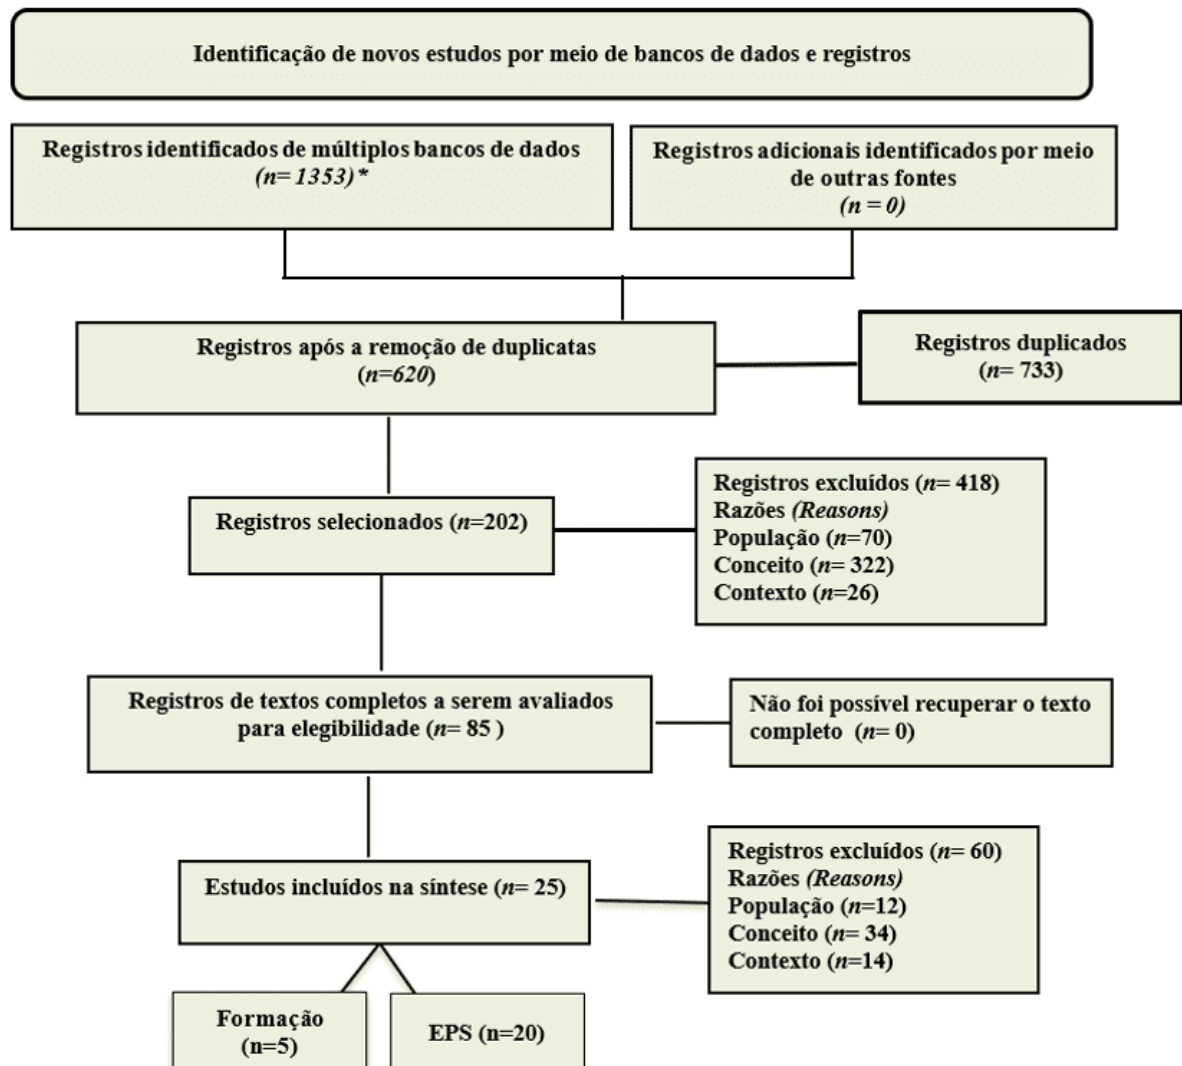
Identificação de novos estudos por meio de bancos de dados e registros

Registros identificados de múltiplos bancos de dados
(n= 1353)*

Registros adicionais identificados por meio de outras fontes
(n = 0)

Registros após a remoção de duplicatas
(n=620)

Registros duplicados
(n= 733)

Registros selecionados (n=202)

Registros excluídos (n= 418)
Razões (Reasons)
População (n=70)
Conceito (n= 322)
Contexto (n=26)

Registros de textos completos a serem avaliados para elegibilidade (n= 85 )

Não foi possível recuperar o texto completo (n= 0)

Estudos incluídos na síntese (n= 25)

Registros excluídos (n= 60)
Razões (Reasons)
População (n=12)
Conceito (n= 34)
Contexto (n=14)

Formação
(n=5)

EPS (n=20)